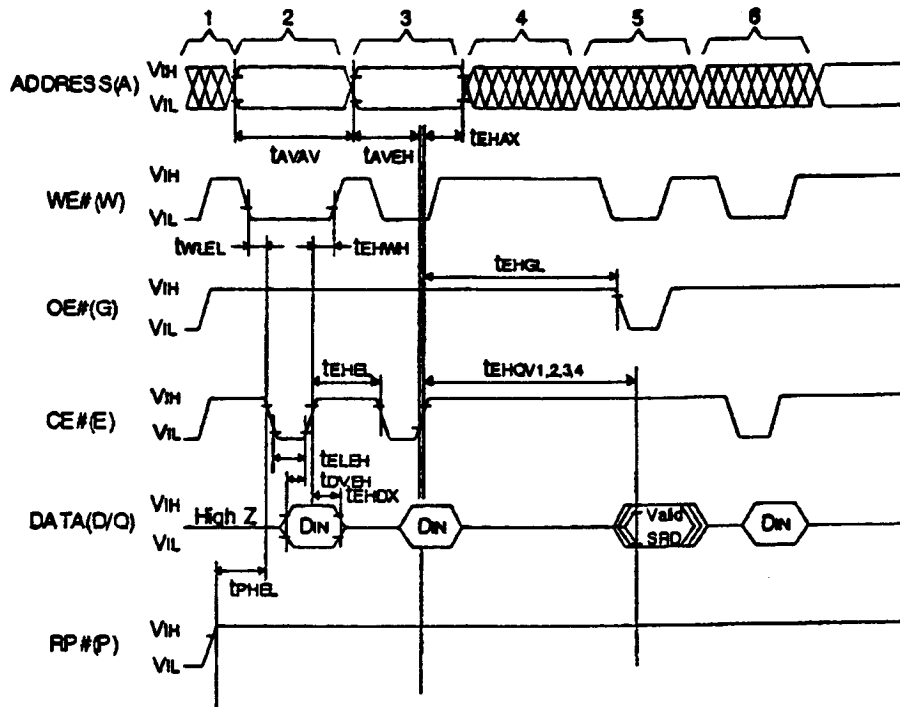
1 2 3 4 5 6

ADDRESS(A) VIH VIL

tAVAV tAVEH tEHAX

WE#(W) VIH VIL

tWLEL tEHWH

tEHGL

OE#(G) VIH VIL

tEHEL tEHQV1,2,3,4

CE#(E) VIH VIL

tELEH tDVEH tEHDX

DATA(D/Q) VIH VIL High Z DIN DIN Valid SRD DIN

tPHEL

RP#(P) VIH VIL